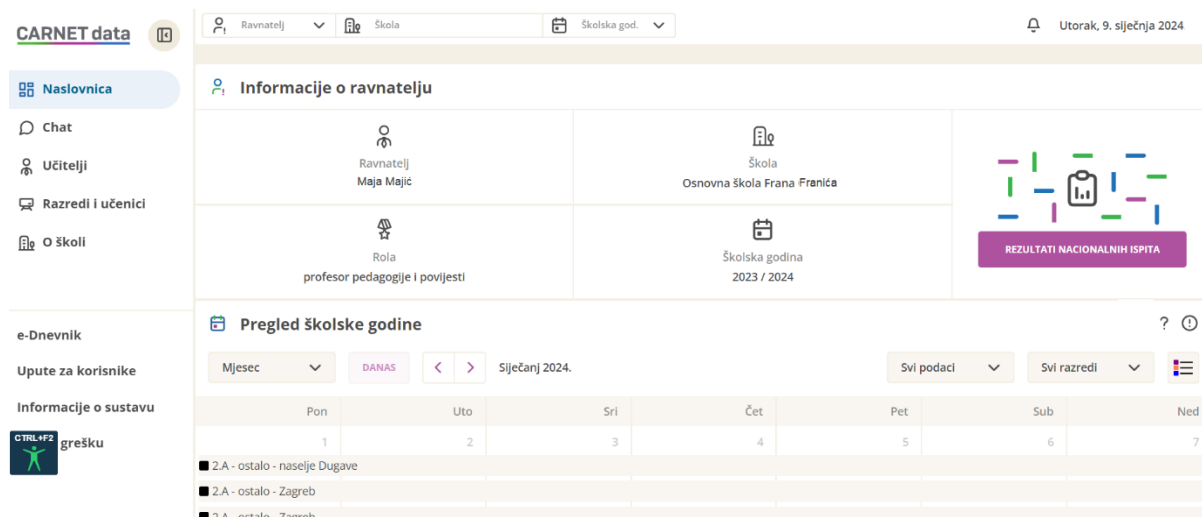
CARNET data

Ravnatelj
Škola
Školska god.

Utorak, 9. siječnja 2024

Naslovnica
Chat
Učitelji
Razredi i učenici
O školi

e-Dnevnik
Upute za korisnike
Informacije o sustavu
CTRL+F2
grešku

Informacije o ravnatelju

Ravnatelj
Maja Majić

Škola
Osnovna škola Frana Franića

Rola
profesor pedagogije i povijesti

Školska godina
2023 / 2024

REZULTATI NACIONALNIH ISPITA

Pregled školske godine

?

Mjesec
DANAS
Siječanj 2024.
Svi podaci
Svi razredi

| Pon | Uto | Sri | Čet | Pet | Sub | Ned |
|---|---|---|---|---|---|---|
| 1 | 2 | 3 | 4 | 5 | 6 | 7 |

2.A - ostalo - naselje Dugave
2.A - ostalo - Zagreb
2.A - ostalo - Zagreb